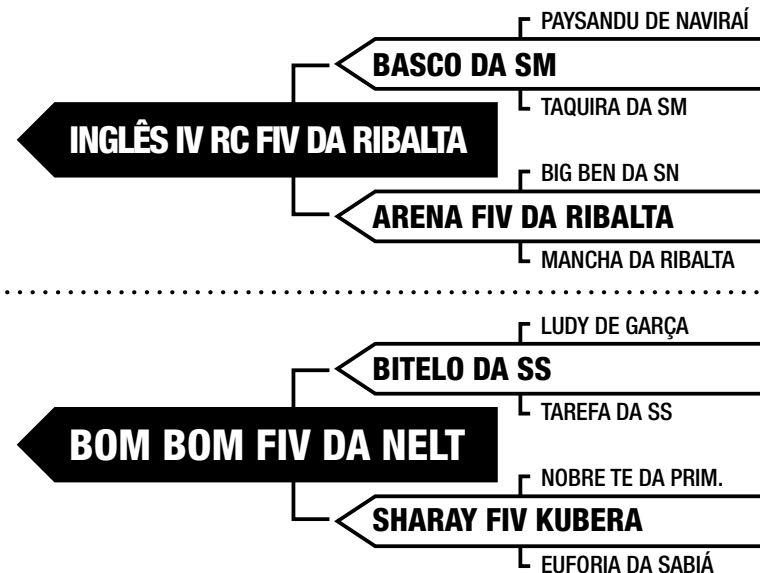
PAYSANDU DE NAVIRAÍ
BASCO DA SM
TAQUIRA DA SM
INGLÊS IV RC FIV DA RIBALTA
BIG BEN DA SN
ARENA FIV DA RIBALTA
MANCHA DA RIBALTA

LUDY DE GARÇA
BITELO DA SS
TAREFA DA SS
BOM BOM FIV DA NELT
NOBRE TE DA PRIM.
SHARAY FIV KUBERA
EUFORIA DA SABIÁ